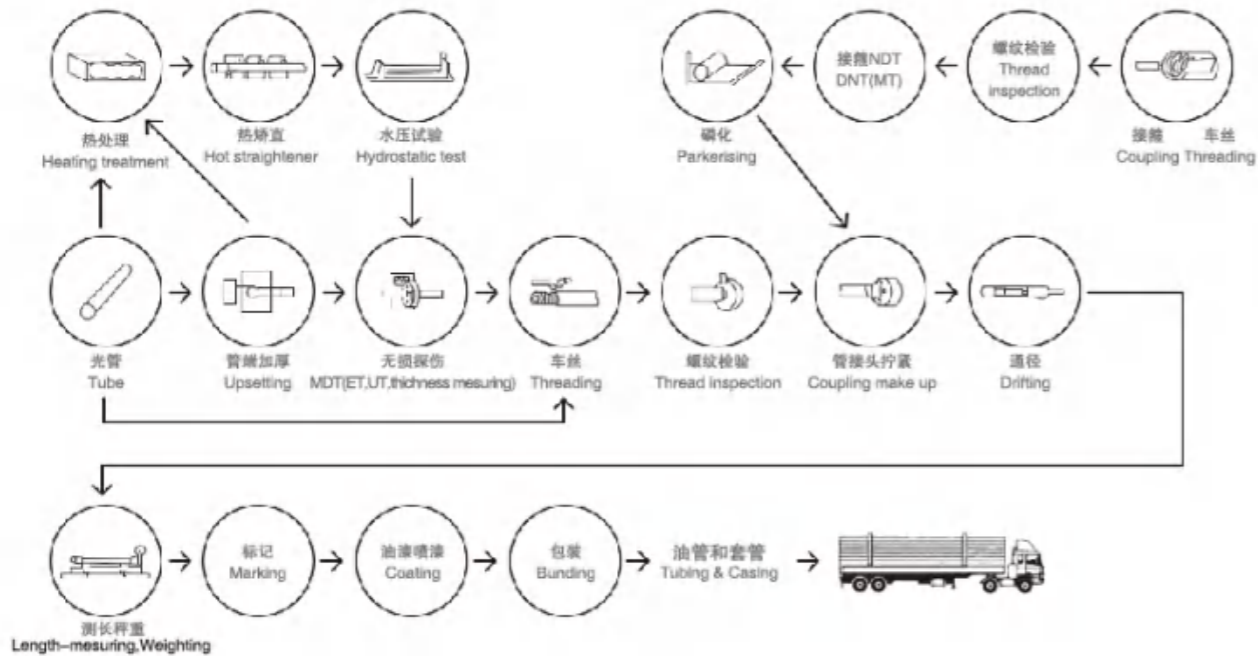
热处理
Heating treatment

热矫直
Hot straightener

水压试验
Hydrostatic test

磷化
Parkerising

接箍NDT
DNT(MT)

螺纹检验
Thread inspection

接箍 车丝
Coupling Threading

光管
Tube

管端加厚
Upsetting

无损探伤
MDT(ET,UT,thichness mesuring)

车丝
Threading

螺纹检验
Thread inspection

管接头拧紧
Coupling make up

通径
Drifting

测长秤重
Length-mesuring,Weighting

标记
Marking

油漆喷漆
Coating

包装
Bunding

油管和套管
Tubing & Casing